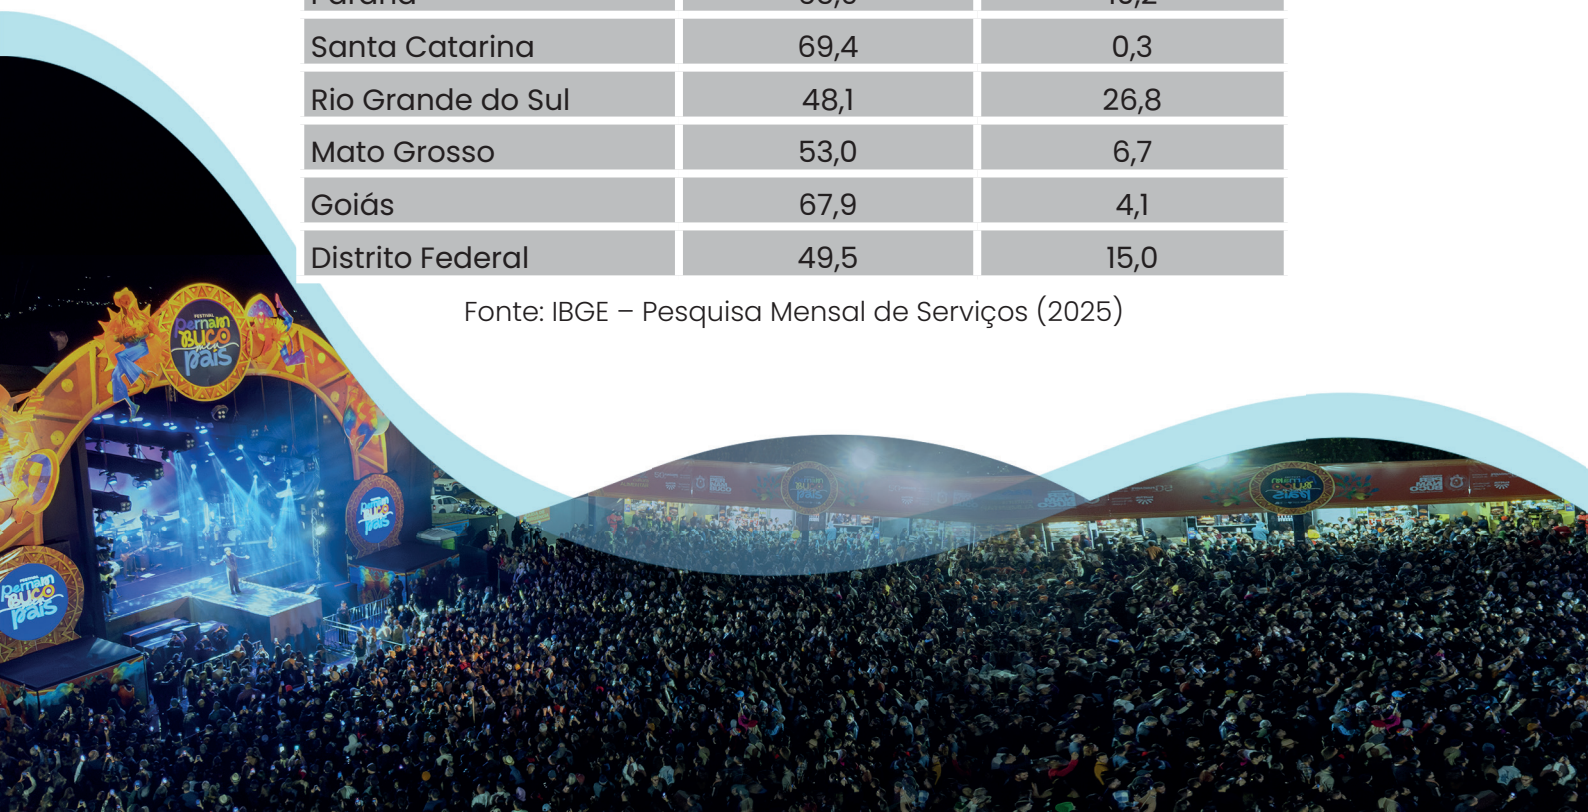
| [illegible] | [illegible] | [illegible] |
|---|---|---|
| Santa Catarina | 69,4 | 0,3 |
| Rio Grande do Sul | 48,1 | 26,8 |
| Mato Grosso | 53,0 | 6,7 |
| Goiás | 67,9 | 4,1 |
| Distrito Federal | 49,5 | 15,0 |

Fonte: IBGE – Pesquisa Mensal de Serviços (2025)

Festival Pernambuco meu país

Pernambuco meu país

Pernambuco meu país